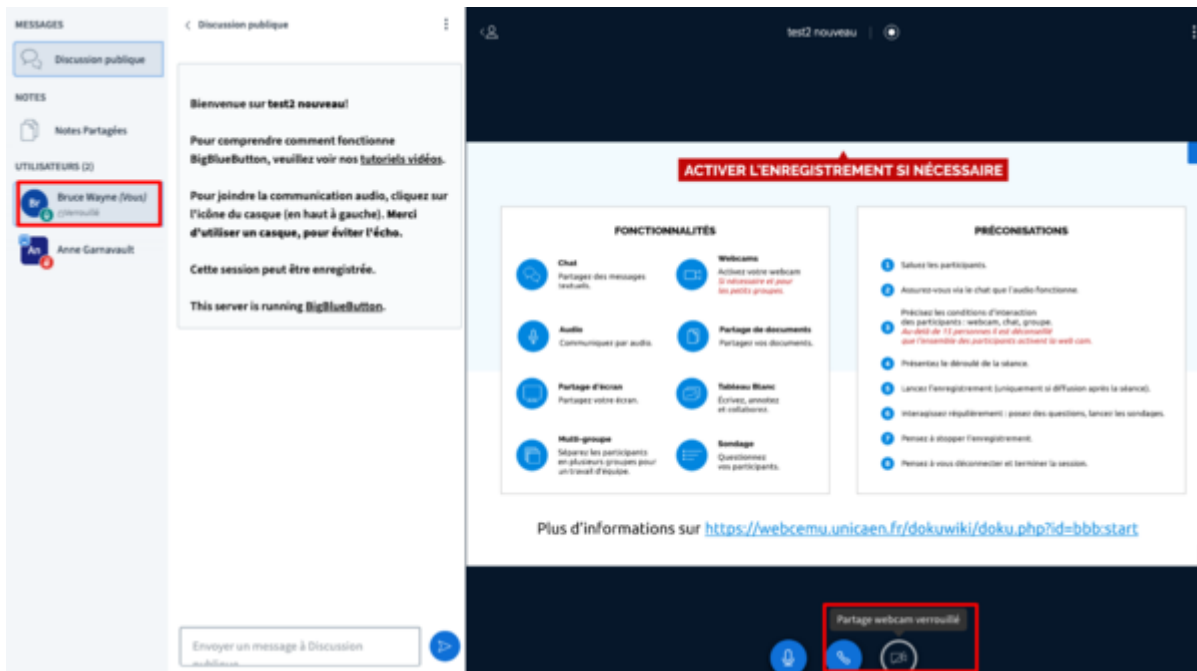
MESSAGES

Discussion publique

NOTES

Notes Partagées

UTILISATEURS (2)

Br Bruce Wayne (Vous)
verrouillé

An Anne Garnavault

< Discussion publique

Bienvenue sur test2 nouveau!

Pour comprendre comment fonctionne BigBlueButton, veuillez voir nos tutoriels vidéos.

Pour joindre la communication audio, cliquez sur l'icône du casque (en haut à gauche). Merci d'utiliser un casque, pour éviter l'écho.

Cette session peut être enregistrée.

This server is running BigBlueButton.

Envoyer un message à Discussion publique

test2 nouveau

ACTIVER L'ENREGISTREMENT SI NÉCESSAIRE

FONCTIONNALITÉS

Chat
Partagez des messages textuels.

Webcams
Activez votre webcam
Si nécessaire et pour les petits groupes.

Audio
Communiquez par audio.

Partage de documents
Partager vos documents.

Partage d'écran
Partagez votre écran.

Tableau Blanc
Écrivez, annotez et collaborez.

Multi-groupe
Séparez les participants en plusieurs groupes pour un travail d'équipe.

Sondage
Questionnez vos participants.

PRÉCONISATIONS

1 Saluez les participants.

2 Assurez-vous via le chat que l'audio fonctionne.

3 Précisez les conditions d'interaction des participants : webcam, chat, groupe.
Au-delà de 15 personnes il est déconseillé que l'ensemble des participants activent la web cam.

4 Présentez le déroulé de la séance.

5 Lancez l'enregistrement (uniquement si diffusion après la séance).

6 Interagissez régulièrement : poser des questions, lancer les sondages.

7 Pensez à stopper l'enregistrement.

8 Pensez à vous déconnecter et terminer la session.

Plus d'informations sur https://webcemu.unicaen.fr/dokuwiki/doku.php?id=bbb:start

Partage webcam verrouillé